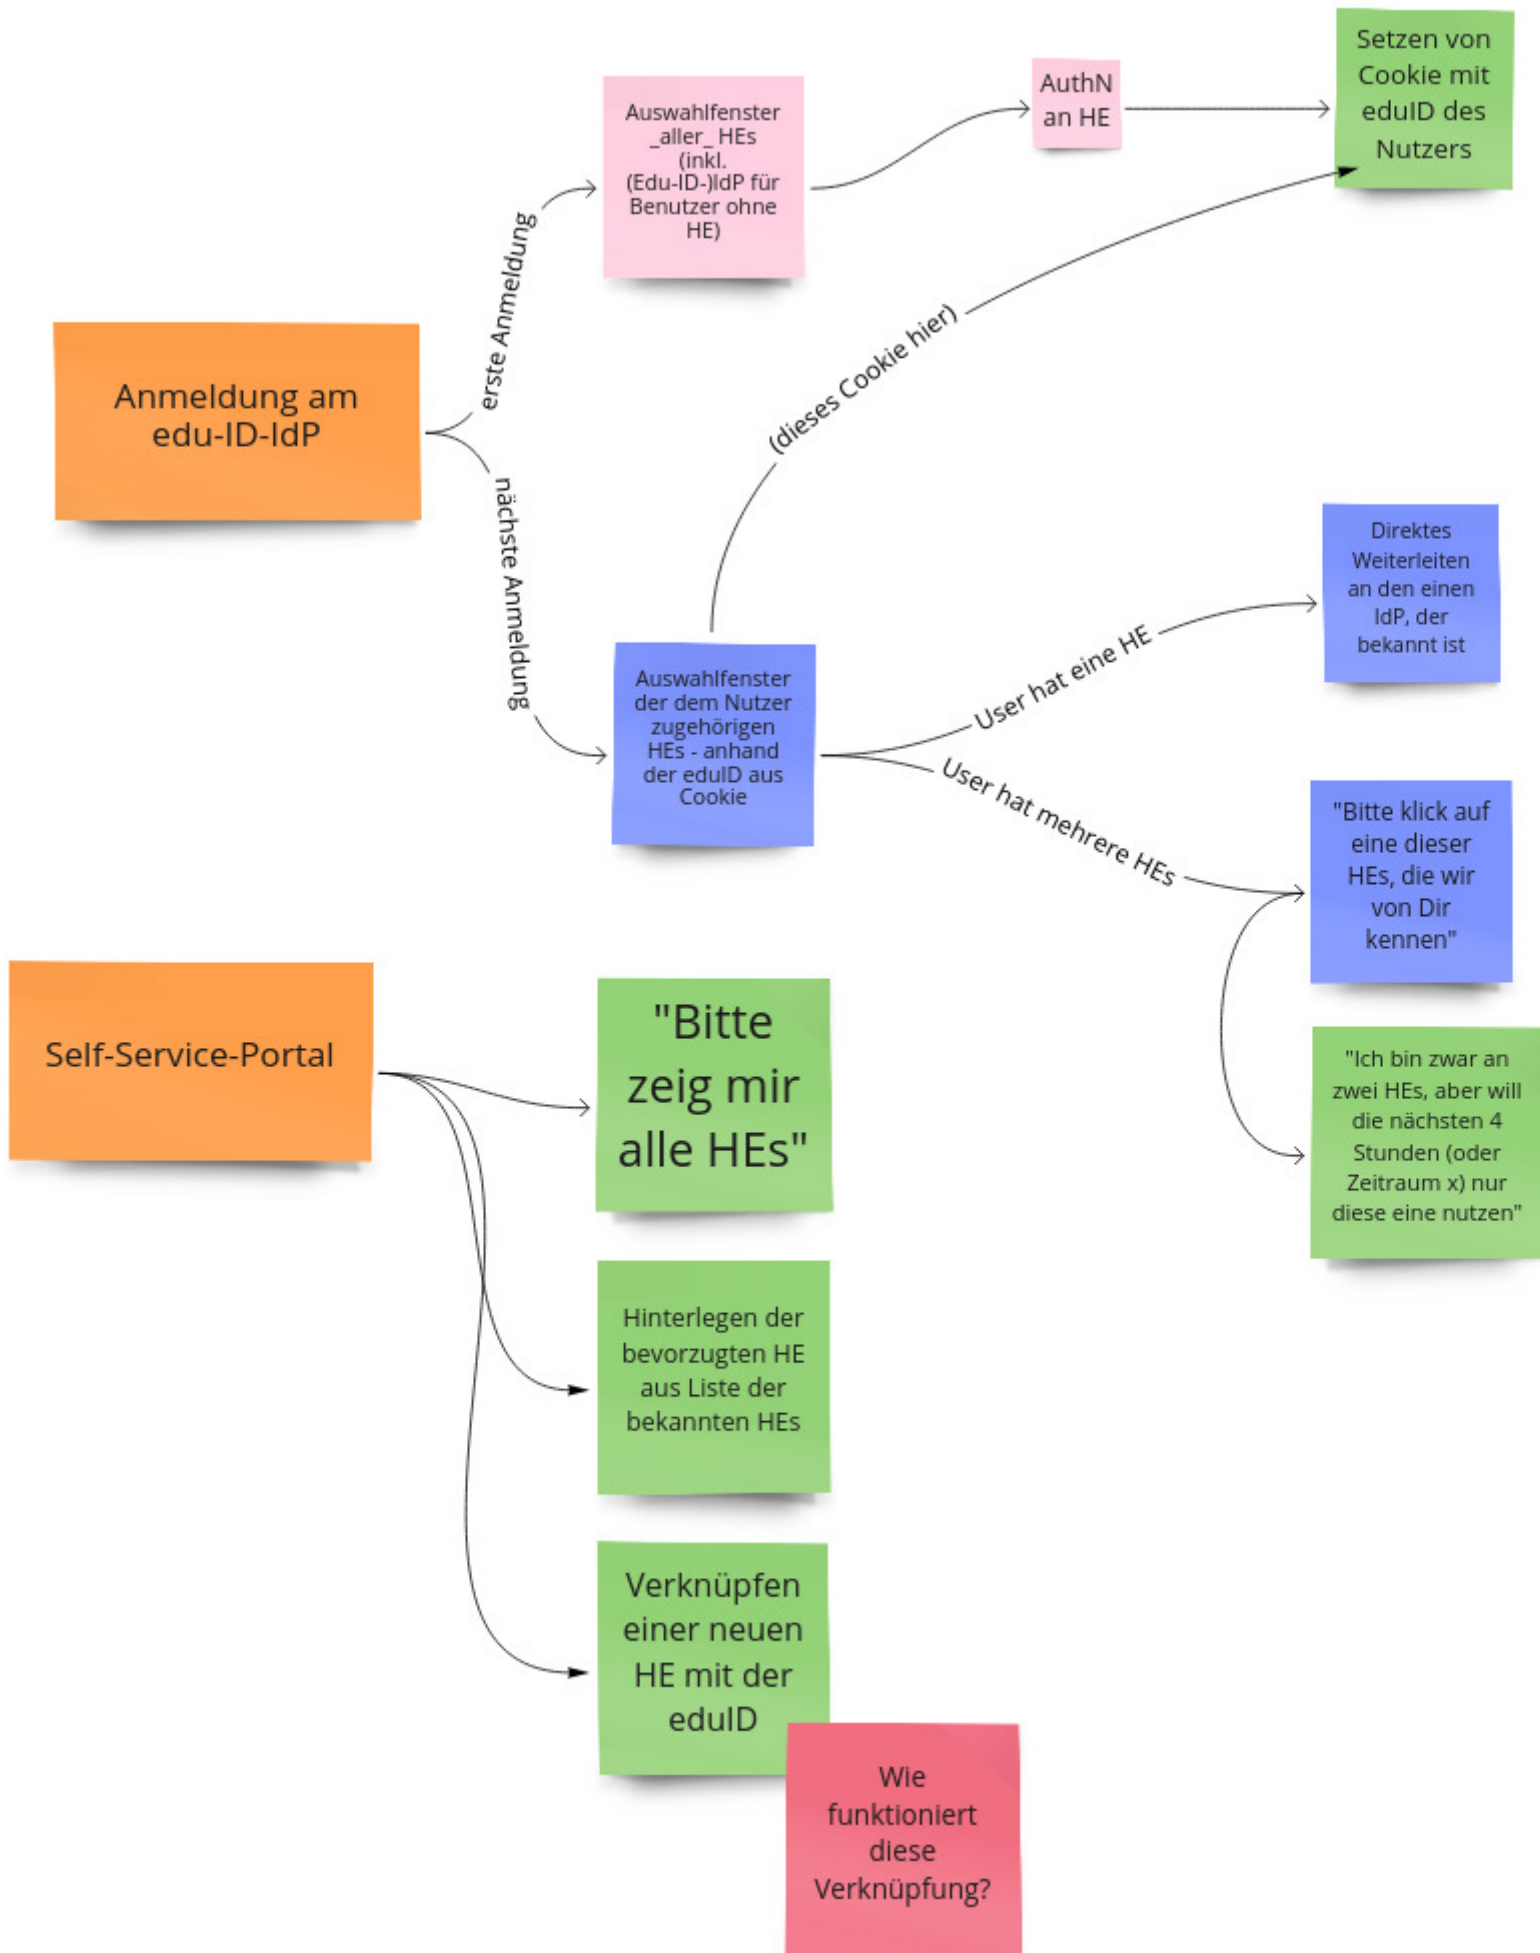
Anmeldung am edu-ID-IdP

erste Anmeldung

Auswahlfenster _aller_ HEs (inkl. (Edu-ID-)IdP für Benutzer ohne HE)

AuthN an HE

Setzen von Cookie mit eduID des Nutzers

(dieses Cookie hier)

nächste Anmeldung

Auswahlfenster der dem Nutzer zugehörigen HEs - anhand der eduID aus Cookie

User hat eine HE

Direktes Weiterleiten an den einen IdP, der bekannt ist

User hat mehrere HEs

"Bitte klick auf eine dieser HEs, die wir von Dir kennen"

"Ich bin zwar an zwei HEs, aber will die nächsten 4 Stunden (oder Zeitraum x) nur diese eine nutzen"

Self-Service-Portal

"Bitte zeig mir alle HEs"

Hinterlegen der bevorzugten HE aus Liste der bekannten HEs

Verknüpfen einer neuen HE mit der eduID

Wie funktioniert diese Verknüpfung?